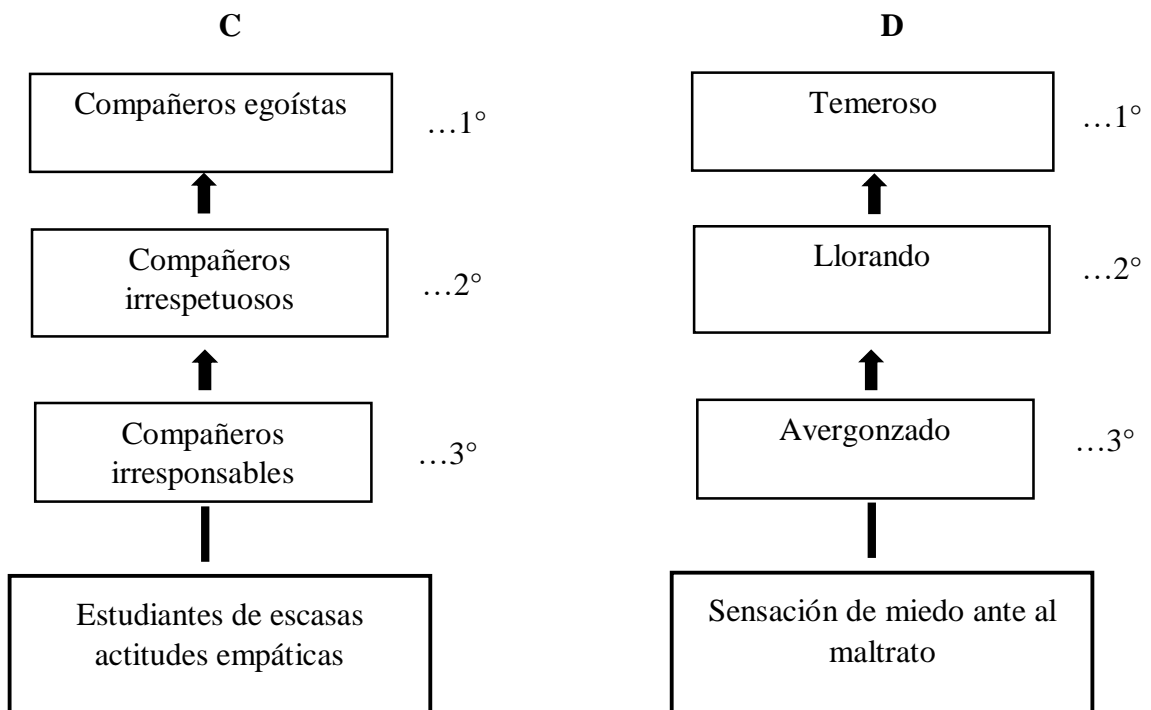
**C**

Compañeros egoístas …1°

Compañeros irrespetuosos …2°

Compañeros irresponsables …3°

Estudiantes de escasas actitudes empáticas

**D**

Temeroso …1°

Llorando …2°

Avergonzado …3°

Sensación de miedo ante al maltrato